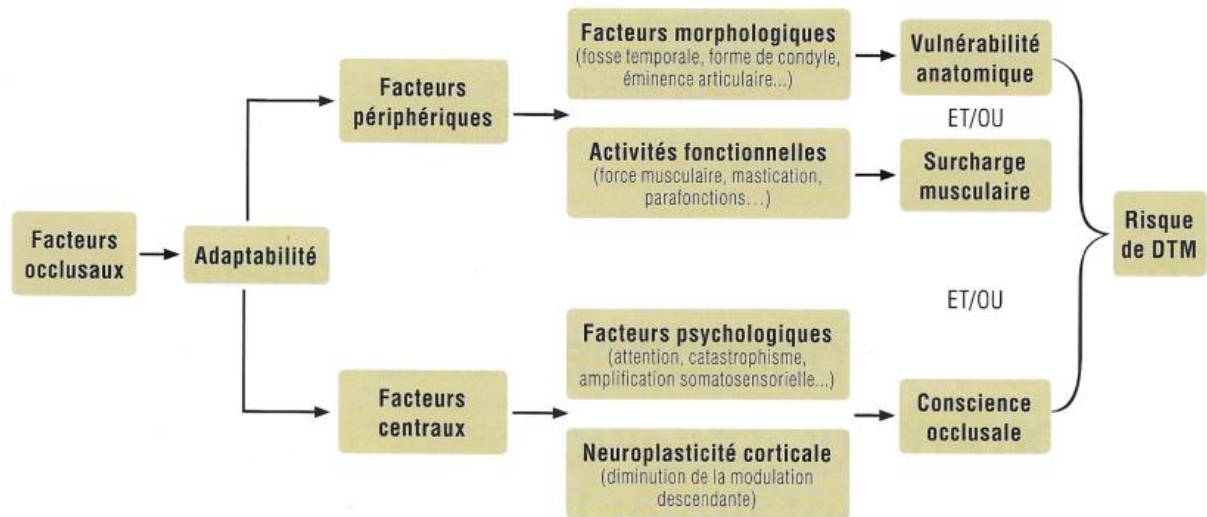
Facteurs occlusaux

Adaptabilité

Facteurs périphériques

Facteurs centraux

Facteurs morphologiques
(fosse temporale, forme de condyle, éminence articulaire...)

Activités fonctionnelles
(force musculaire, mastication, parafonctions...)

Facteurs psychologiques
(attention, catastrophisme, amplification somatosensorielle...)

Neuroplasticité corticale
(diminution de la modulation descendante)

Vulnérabilité anatomique

ET/OU

Surcharge musculaire

ET/OU

Conscience occlusale

Risque de DTM